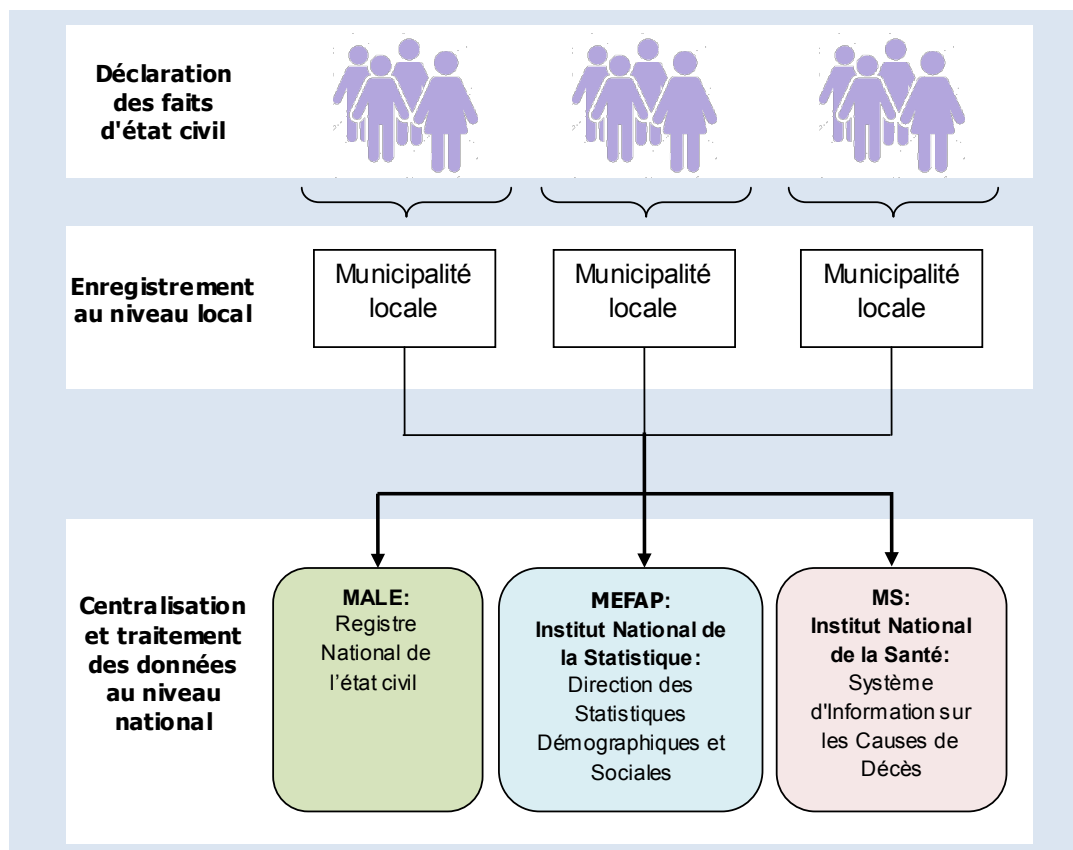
Déclaration des faits d'état civil

Enregistrement au niveau local

Municipalité locale

Municipalité locale

Municipalité locale

Centralisation et traitement des données au niveau national

MALE: Registre National de l'état civil

MEFAP: Institut National de la Statistique: Direction des Statistiques Démographiques et Sociales

MS: Institut National de la Santé: Système d'Information sur les Causes de Décès